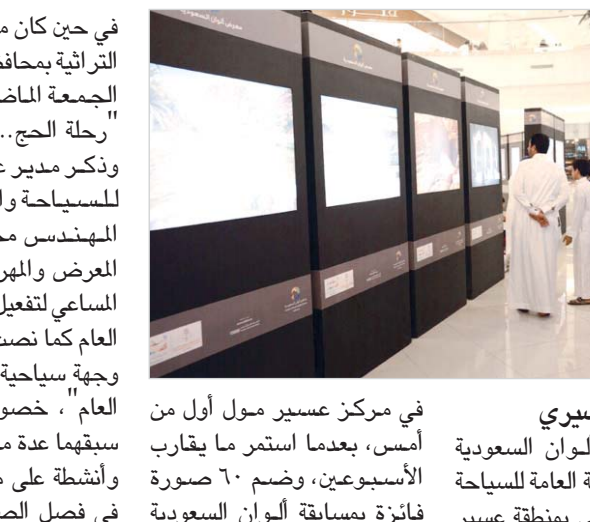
في حين كان م
التراثية بمحافظ
الجمعة الماض
"رحلة الحج..
وذكر مدير ع
للسياحة وا
المهندس مح
المعرض والمهر
المساعي لتفعيل
العام كما نصت
وجهة سياحية
العام"، خصو
سبقهما عدة م
وأنشطة على م
في فصل الص

في مركز عسير مول أول من أمس، بعدما استمر ما يقارب الأسبوعين، وضم ٦٠ صورة فائزة بمسابقة ألوان السعودية

يري
لوان السعودية
ة العامة للسياحة
ي بمنطقة عسير